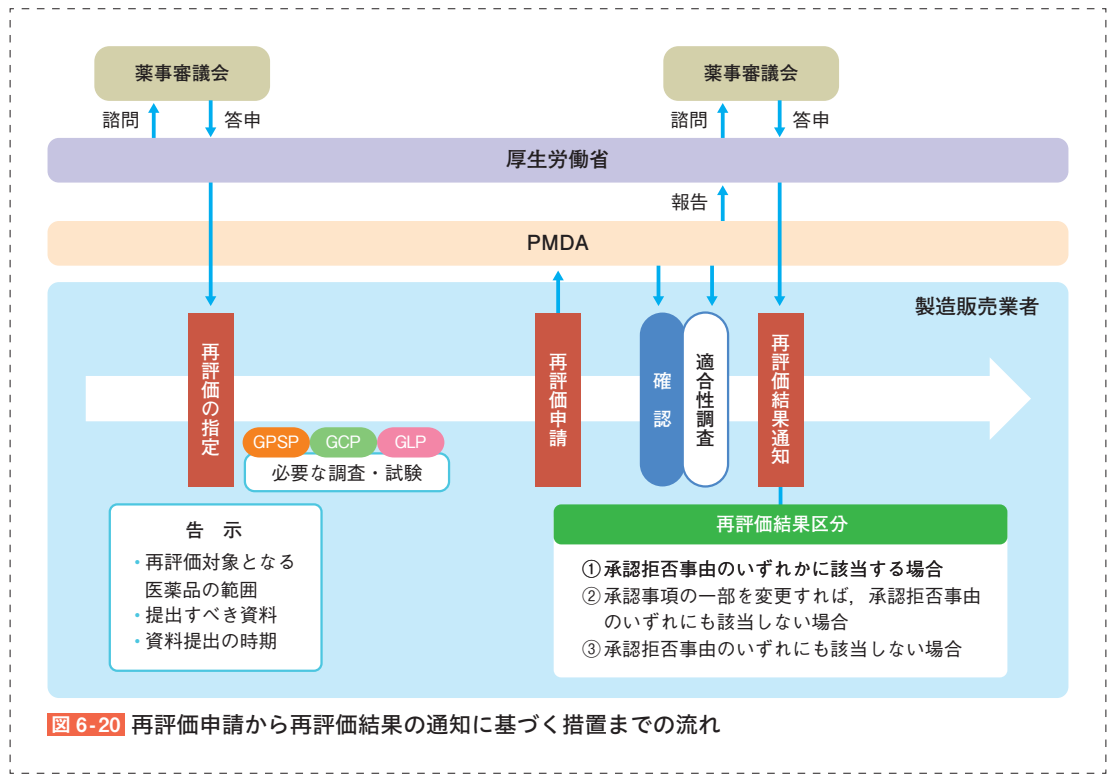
薬事審議会

諮問 答申

薬事審議会

諮問 答申

厚生労働省

報告

PMDA

製造販売業者

再評価の指定

GPSP GCP GLP

必要な調査・試験

再評価申請

確認

適合性調査

再評価結果通知

告 示

・再評価対象となる医薬品の範囲
・提出すべき資料
・資料提出の時期

再評価結果区分

①承認拒否事由のいずれかに該当する場合
②承認事項の一部を変更すれば，承認拒否事由のいずれにも該当しない場合
③承認拒否事由のいずれにも該当しない場合

図 6-20 再評価申請から再評価結果の通知に基づく措置までの流れ